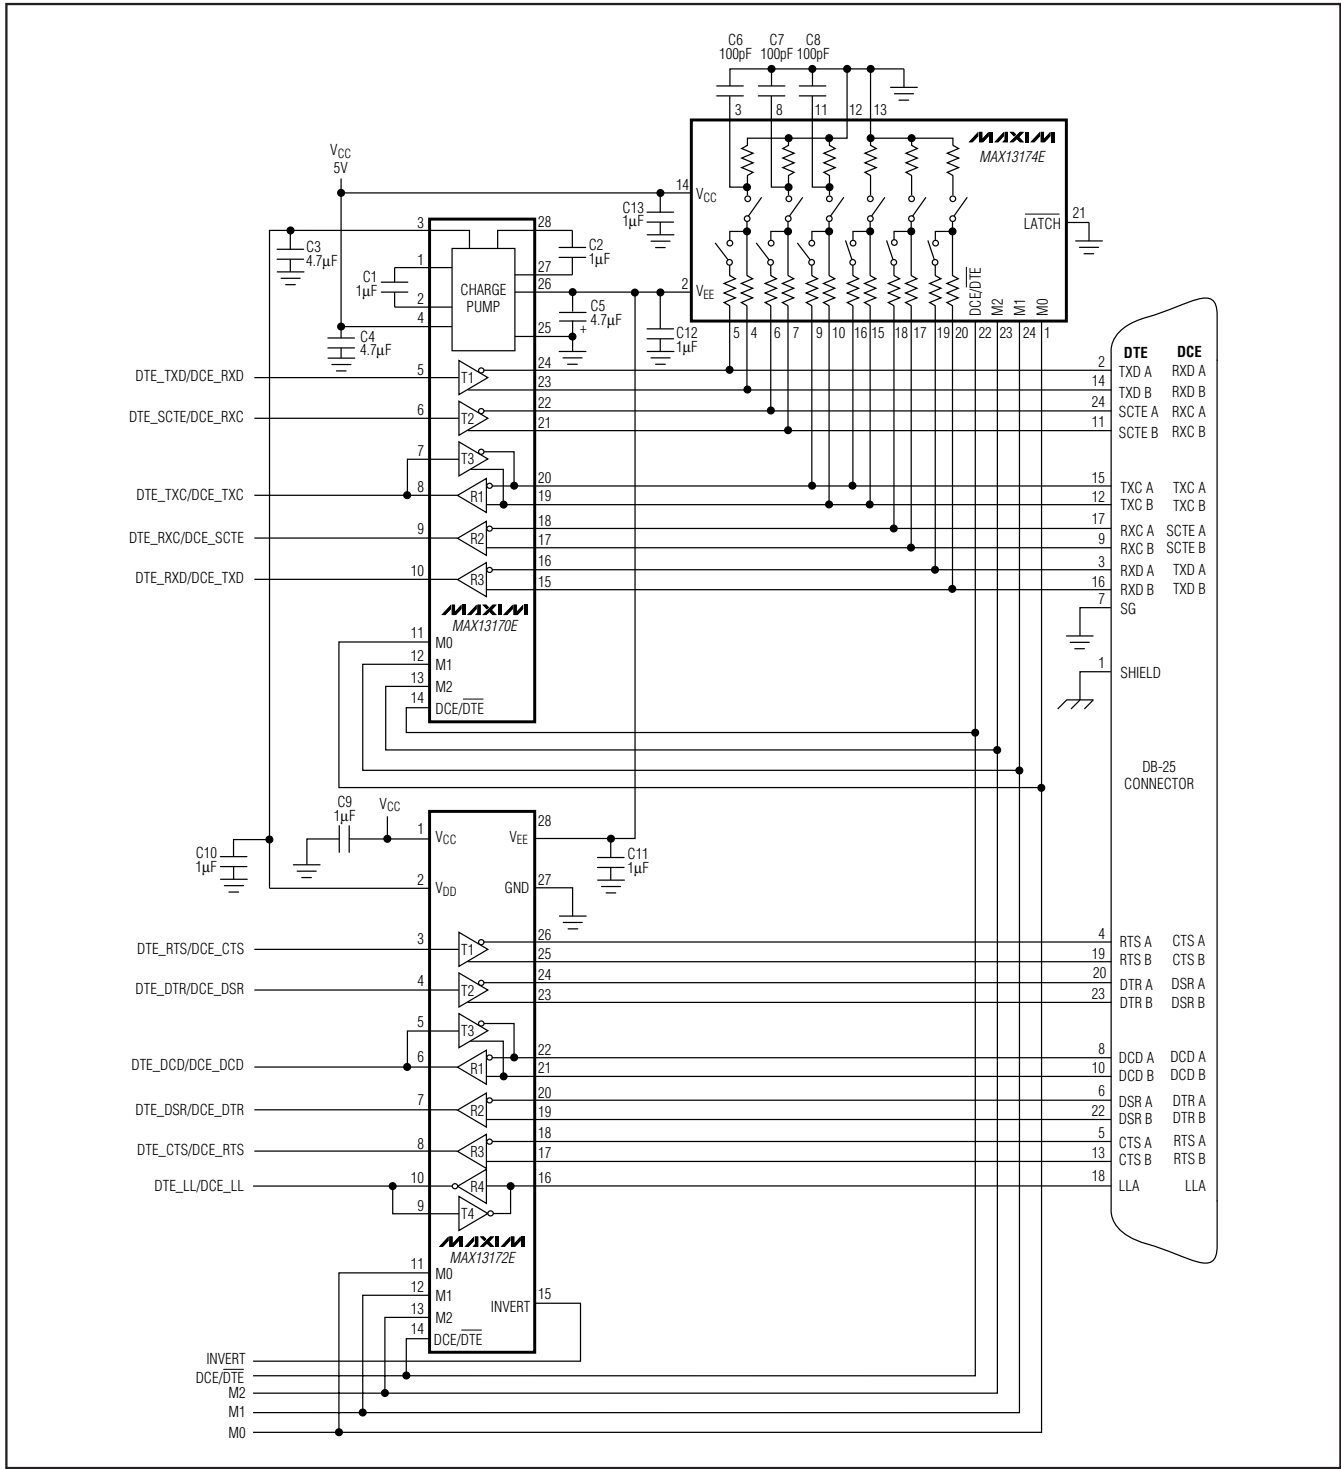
C6 100pF C7 100pF C8 100pF

3 8 11 12 13

MAXIM
MAX13174E

14 $V_{CC}$

C13 1µF

$\overline{LATCH}$ 21

2 $V_{EE}$

C12 1µF

DCE/$\overline{DTE}$ M2 M1 M0

5 4 6 7 9 10 16 15 18 17 19 20 22 23 24 1

$V_{CC}$ 5V

C3 4.7µF

C1 1µF

C4 4.7µF

3 28

C2 1µF

1 27

CHARGE PUMP

2 26

C5 4.7µF

4 25

24

DTE_TXD/DCE_RXD 5 T1 23

DTE_SCTE/DCE_RXC 6 T2 22 21

7 T3

DTE_TXC/DCE_TXC 8 R1 20 19

DTE_RXC/DCE_SCTE 9 R2 18 17

DTE_RXD/DCE_TXD 10 R3 16 15

MAXIM
MAX13170E

11 M0
12 M1
13 M2
14 DCE/$\overline{DTE}$

| | DTE | DCE |
|---|---|---|
| 2 | TXD A | RXD A |
| 14 | TXD B | RXD B |
| 24 | SCTE A | RXC A |
| 11 | SCTE B | RXC B |
| 15 | TXC A | TXC A |
| 12 | TXC B | TXC B |
| 17 | RXC A | SCTE A |
| 9 | RXC B | SCTE B |
| 3 | RXD A | TXD A |
| 16 | RXD B | TXD B |
| 7 | SG | |
| 1 | SHIELD | |

DB-25 CONNECTOR

C9 1µF $V_{CC}$

C10 1µF

1 $V_{CC}$ $V_{EE}$ 28

C11 1µF

2 $V_{DD}$ GND 27

DTE_RTS/DCE_CTS 3 T1 26 25

DTE_DTR/DCE_DSR 4 T2 24 23

5 T3

DTE_DCD/DCE_DCD 6 R1 22 21

DTE_DSR/DCE_DTR 7 R2 20 19

DTE_CTS/DCE_RTS 8 R3 18 17

DTE_LL/DCE_LL 10 R4 16

9 T4

MAXIM
MAX13172E

11 M0
12 M1
13 M2
14 DCE/$\overline{DTE}$
INVERT 15

| | | |
|---|---|---|
| 4 | RTS A | CTS A |
| 19 | RTS B | CTS B |
| 20 | DTR A | DSR A |
| 23 | DTR B | DSR B |
| 8 | DCD A | DCD A |
| 10 | DCD B | DCD B |
| 6 | DSR A | DTR A |
| 22 | DSR B | DTR B |
| 5 | CTS A | RTS A |
| 13 | CTS B | RTS B |
| 18 | LLA | LLA |

INVERT
DCE/$\overline{DTE}$
M2
M1
M0